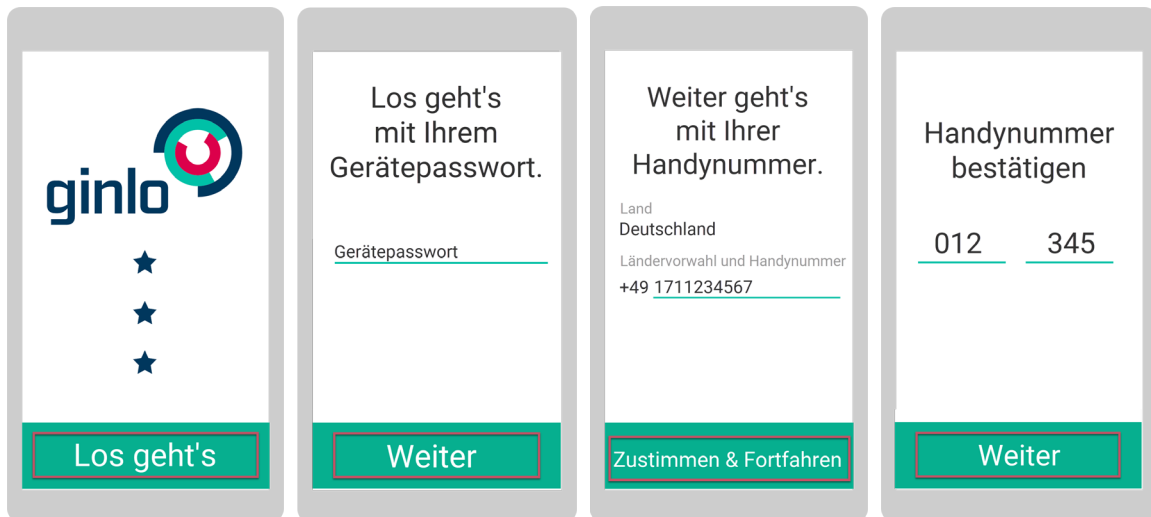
ginlo

Los geht's

Los geht's mit Ihrem Gerätepasswort.

Gerätepasswort

Weiter

Weiter geht's mit Ihrer Handynummer.

Land
Deutschland

Ländervorwahl und Handynummer
+49 1711234567

Zustimmen & Fortfahren

Handynummer bestätigen

012 345

Weiter